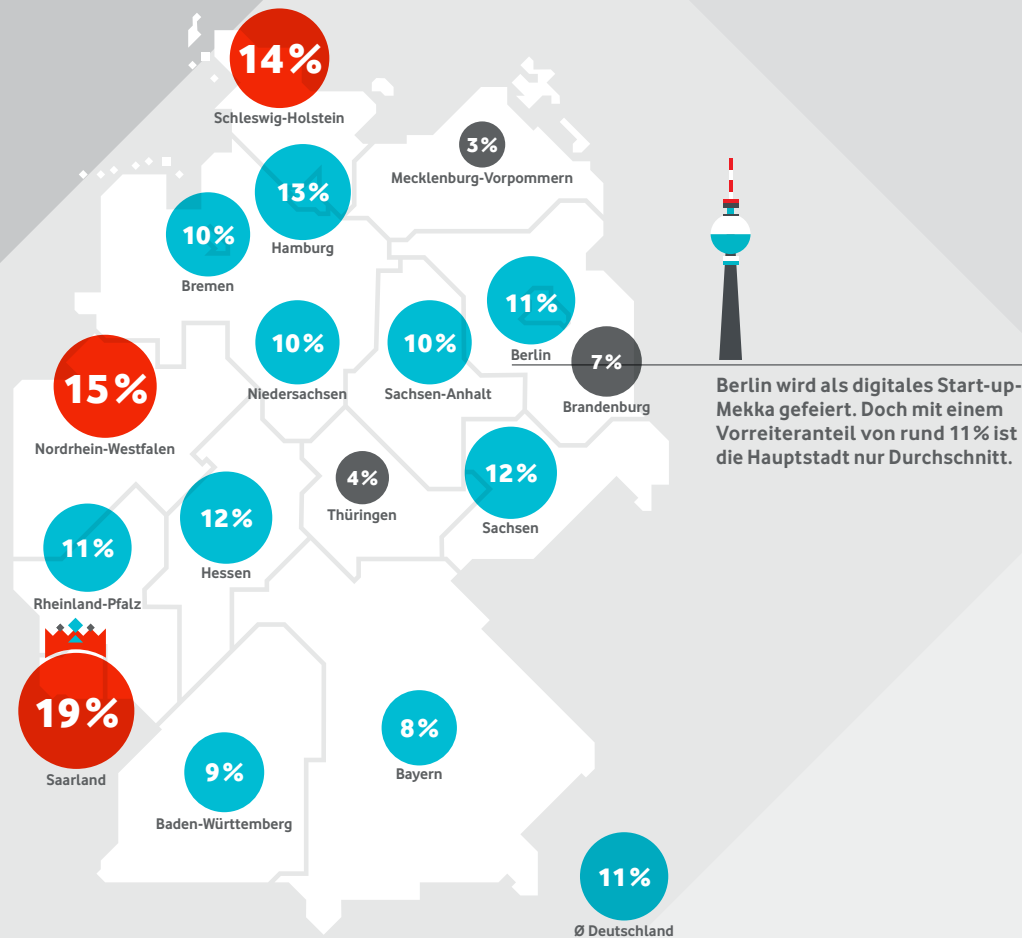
14%
Schleswig-Holstein

3%
Mecklenburg-Vorpommern

13%
Hamburg

10%
Bremen

11%
Berlin

7%
Brandenburg

Berlin wird als digitales Start-up-Mekka gefeiert. Doch mit einem Vorreiteranteil von rund 11% ist die Hauptstadt nur Durchschnitt.

15%
Nordrhein-Westfalen

10%
Niedersachsen

10%
Sachsen-Anhalt

4%
Thüringen

12%
Sachsen

12%
Hessen

11%
Rheinland-Pfalz

19%
Saarland

8%
Bayern

9%
Baden-Württemberg

11%
Ø Deutschland